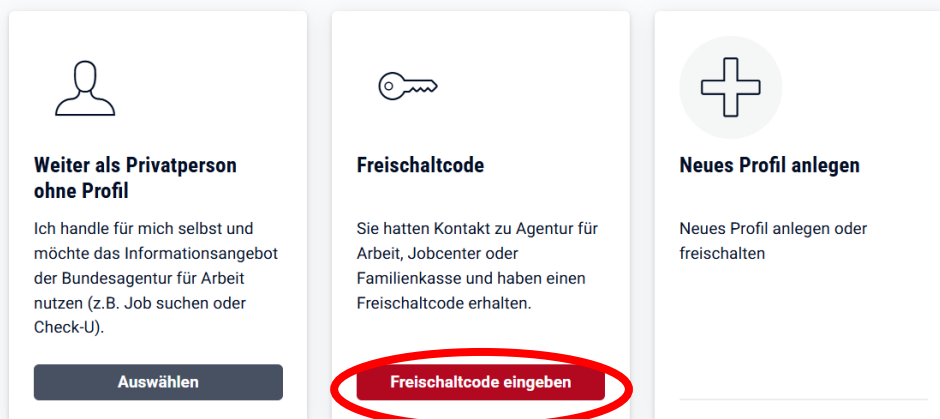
Weiter als Privatperson ohne Profil

Ich handle für mich selbst und möchte das Informationsangebot der Bundesagentur für Arbeit nutzen (z.B. Job suchen oder Check-U).

Auswählen

Freischaltcode

Sie hatten Kontakt zu Agentur für Arbeit, Jobcenter oder Familienkasse und haben einen Freischaltcode erhalten.

Freischaltcode eingeben

Neues Profil anlegen

Neues Profil anlegen oder freischalten